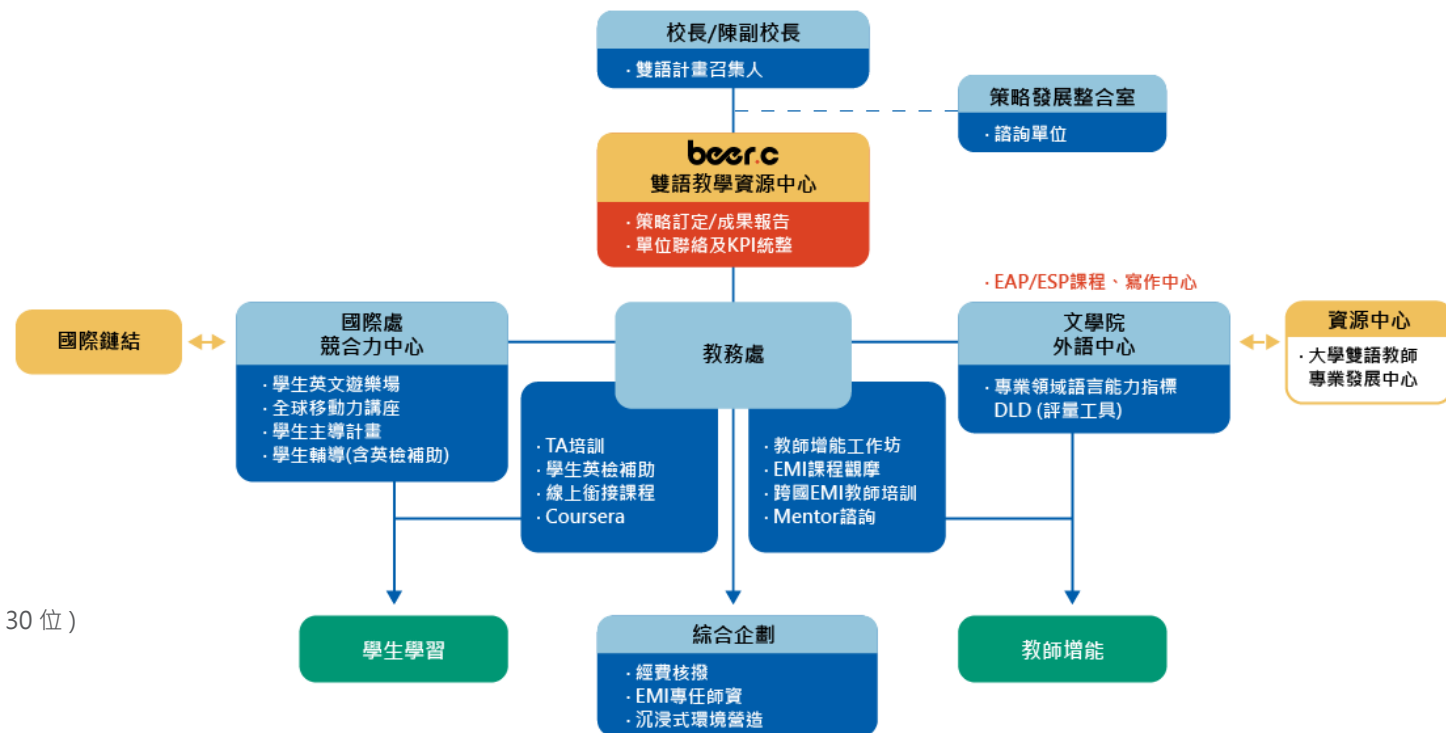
校長/陳副校長
· 雙語計畫召集人

策略發展整合室
· 諮詢單位

beer.c
雙語教學資源中心
· 策略訂定/成果報告
· 單位聯絡及KPI統整

· EAP/ESP課程、寫作中心

國際鏈結

國際處
競合力中心
· 學生英文遊樂場
· 全球移動力講座
· 學生主導計畫
· 學生輔導(含英檢補助)

教務處

· TA培訓
· 學生英檢補助
· 線上銜接課程
· Coursera

· 教師增能工作坊
· EMI課程觀摩
· 跨國EMI教師培訓
· Mentor諮詢

文學院
外語中心
· 專業領域語言能力指標 DLD (評量工具)

資源中心
· 大學雙語教師專業發展中心

30 位 )

學生學習

綜合企劃
· 經費核撥
· EMI專任師資
· 沉浸式環境營造

教師增能